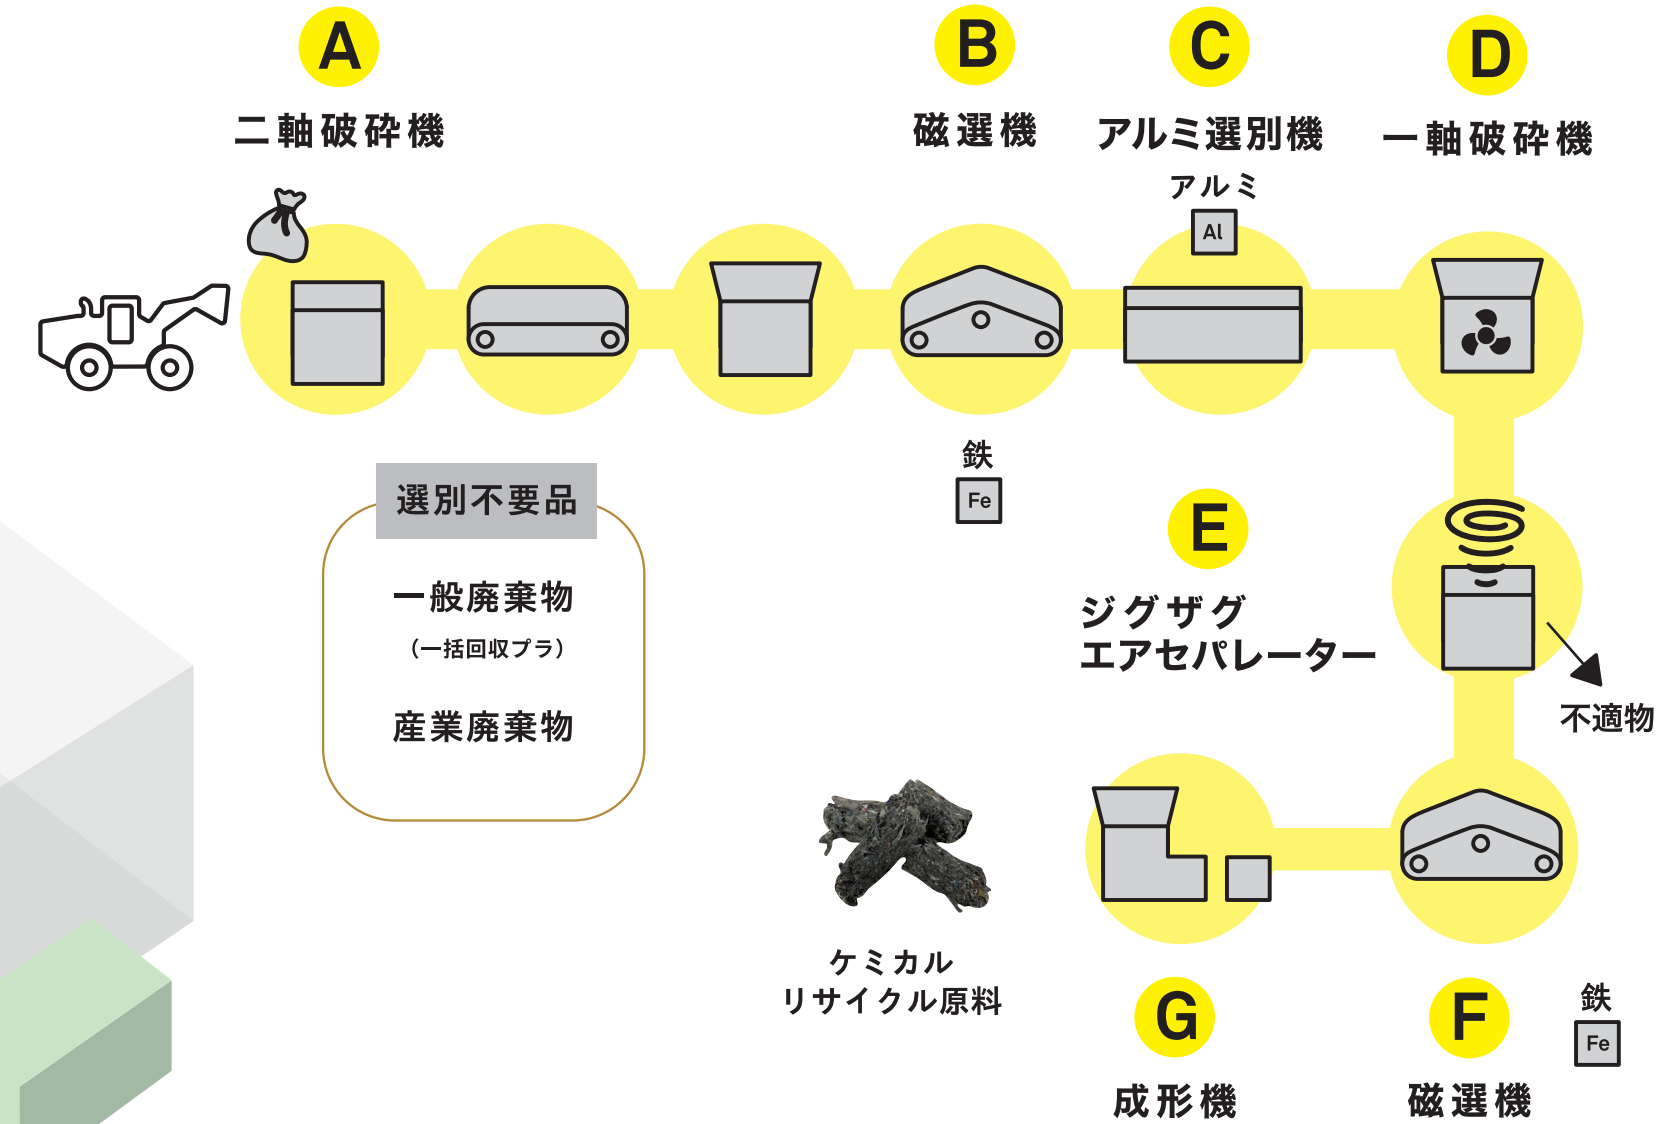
A
二軸破砕機

B
磁選機

C
アルミ選別機
アルミ
Al

D
一軸破砕機

鉄
Fe

選別不要品
一般廃棄物
（一括回収プラ）
産業廃棄物

E
ジグザグ
エアセパレーター

不適物

ケミカル
リサイクル原料

G
成形機

F
磁選機

鉄
Fe